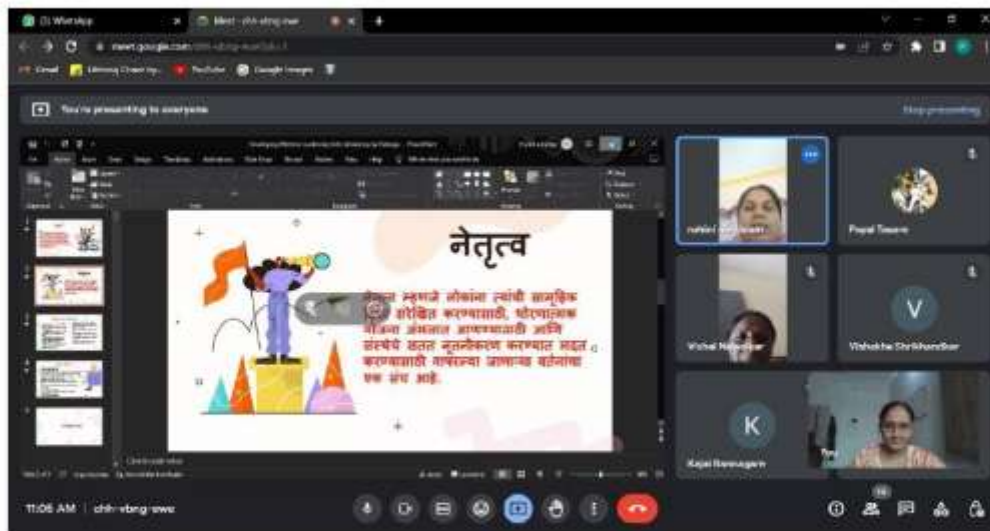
(1) WhatsApp
Meet - chh-vbng-owe
meet.google.com/chh-vbng-owe
Gmail
YouTube
Google Images

You're presenting to everyone
Stop presenting

नेतृत्व

नेतृत्व म्हणजे लोकांना त्यांची सामूहिक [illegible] प्रेरित करण्यासाठी, धोरणात्मक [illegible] अंमलात आणण्यासाठी आणि संस्थेचे सतत नूतनीकरण करण्यात मदत करण्यासाठी नायकाचे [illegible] एक संच आहे.

Payal Tiwari
Vishal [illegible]
V
Vishakha Shrikhandkar
K
Kajal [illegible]
You

11:06 AM | chh-vbng-owe